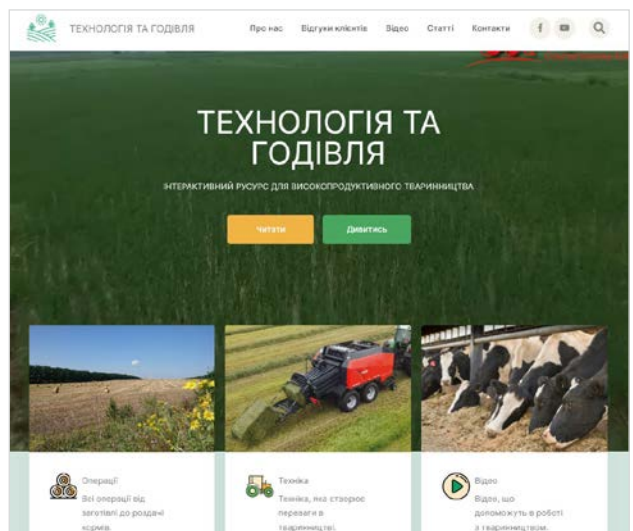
ТЕХНОЛОГІЯ ТА ГОДІВЛЯ

Про нас Відгуки клієнтів Відео Статті Контакти

ТЕХНОЛОГІЯ ТА ГОДІВЛЯ

ІНТЕРАКТИВНИЙ РЕСУРС ДЛЯ ВИСОКОПРОДУКТИВНОГО ТВАРИННИЦТВА

Читати Дивитись

Операції
Всі операції від заготівлі до роздачі кормів.

Техніка
Техніка, яка створює переваги в тваринництві.

Відео
Відео, що допоможуть в роботі з тваринництвом.